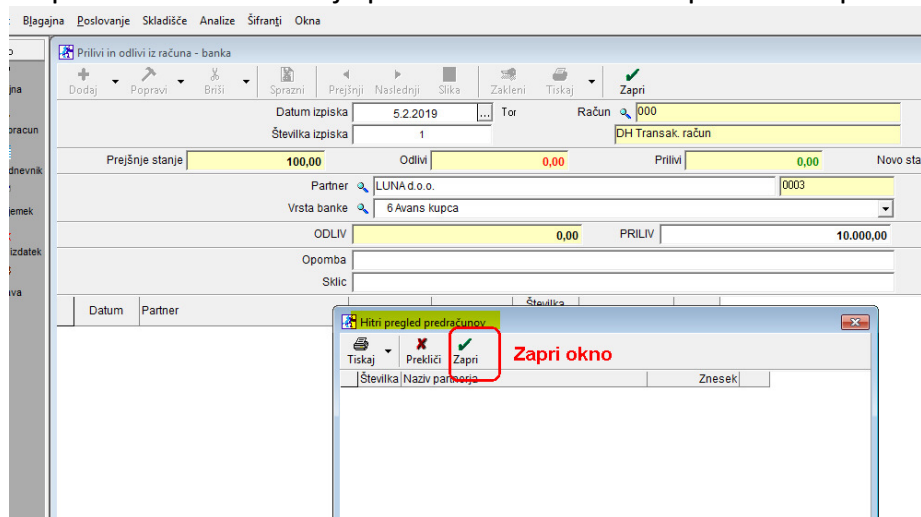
Blagajna Poslovanje Skladišče Analize Šifranti Okna

o
jna
pracun
dnevnik
jemek
izdatek
va

Prilivi in odlivi iz računa - banka

Dodaj Popravi Briši Sprazni Prejšnji Naslednji Slika Zakleni Tiskaj Zapri

Datum izpiska 5.2.2019 ... Tor
Račun 000
Številka izpiska 1
DH Transak. račun

Prejšnje stanje 100,00 Odlivi 0,00 Prilivi 0,00 Novo sta

Partner LUNA d.o.o. 0003
Vrsta banke 6 Avans kupca

ODLIV 0,00 PRILIV 10.000,00

Opomba
Sklic

Datum Partner Številka

Hitri pregled predračunov

Tiskaj Prekliči Zapri

Zapri okno

Številka Naziv partnerja Znesek